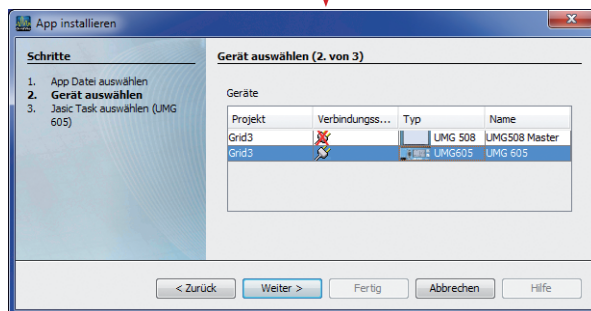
App installieren

Schritte

1. App Datei auswählen
2. Gerät auswählen
3. Jasic Task auswählen (UMG 605)

Gerät auswählen (2. von 3)

Geräte

| Projekt | Verbindungss... | Typ | Name |
|---|---|---|---|
| Grid3 | | UMG 508 | UMG508 Master |
| Grid3 | | UMG605 | UMG 605 |

< Zurück | Weiter > | Fertig | Abbrechen | Hilfe